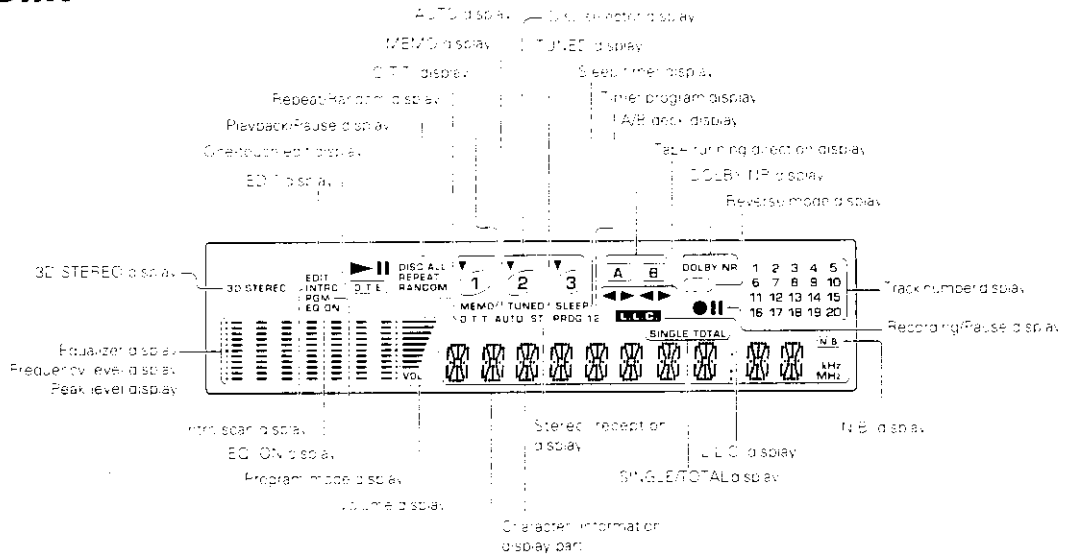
AUTO display
Disc selecting display
MEMO display
TUNED display
O.T.T. display
Sleep timer display
Repeat/Random display
Timer program display
Playback/Pause display
A/B deck display
One-touch edit display
Tape running direction display
EDIT display
DOLBY NR display
Reverse mode display

3D STEREO display
3D STEREO
EDIT
INTRO
PGM
EQ ON
O.T.E.
DISC ALL
REPEAT
RANDOM
1
2
3
MEMO
TUNED
SLEEP
O.T.T.
AUTO
ST
PROG 12
A
B
L.L.C.
DOLBY NR
1 2 3 4 5
6 7 8 9 10
11 12 13 14 15
16 17 18 19 20
Track number display
Recording/Pause display
SINGLE TOTAL
N.B.
kHz
MHz
VOL

Equalizer display
Frequency level display
Peak level display

Intro scan display
EQ ON display
Program mode display
Volume display
Stereo reception display
Character information display part
L.L.C. display
SINGLE/TOTAL display
N.B. display